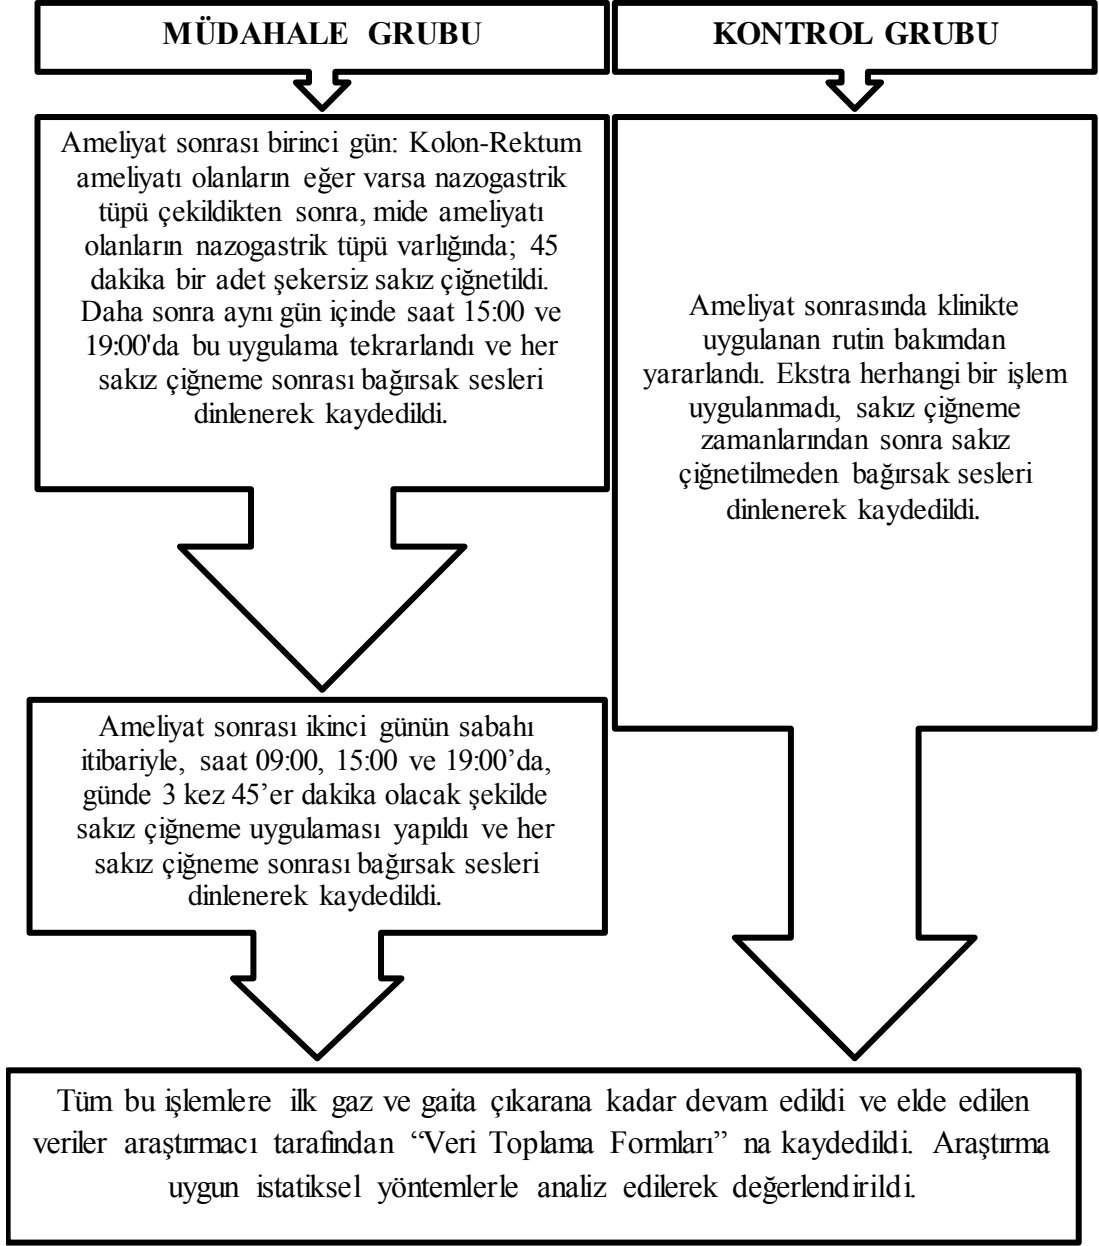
MÜDAHALE GRUBU

KONTROL GRUBU

Ameliyat sonrası birinci gün: Kolon-Rektum ameliyatı olanların eğer varsa nazogastrik tüpü çekildikten sonra, mide ameliyatı olanların nazogastrik tüpü varlığında; 45 dakika bir adet şekersiz sakız çiğnetildi. Daha sonra aynı gün içinde saat 15:00 ve 19:00'da bu uygulama tekrarlandı ve her sakız çiğneme sonrası bağırsak sesleri dinlenerek kaydedildi.

Ameliyat sonrasında klinikte uygulanan rutin bakımdan yararlandı. Ekstra herhangi bir işlem uygulanmadı, sakız çiğneme zamanlarından sonra sakız çiğnetilmeden bağırsak sesleri dinlenerek kaydedildi.

Ameliyat sonrası ikinci günün sabahı itibariyle, saat 09:00, 15:00 ve 19:00'da, günde 3 kez 45'er dakika olacak şekilde sakız çiğneme uygulaması yapıldı ve her sakız çiğneme sonrası bağırsak sesleri dinlenerek kaydedildi.

Tüm bu işlemlere ilk gaz ve gaita çıkarana kadar devam edildi ve elde edilen veriler araştırmacı tarafindan "Veri Toplama Formları" na kaydedildi. Araştırma uygun istatiksel yöntemlerle analiz edilerek değerlendirildi.